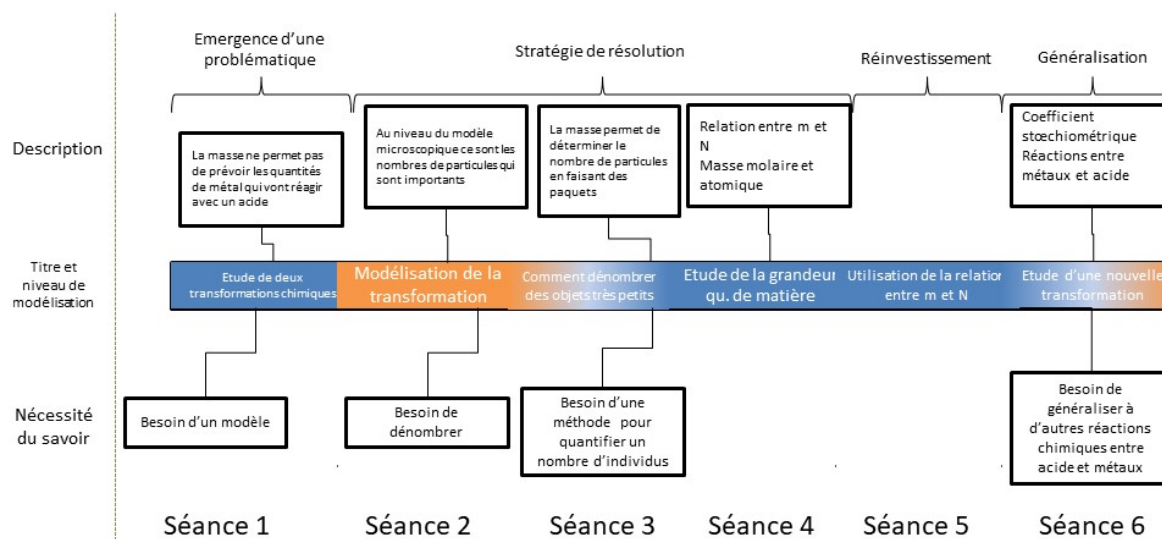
Emergence d'une problématique

Stratégie de résolution

Réinvestissement

Généralisation

Description

La masse ne permet pas de prévoir les quantités de métal qui vont réagir avec un acide

Au niveau du modèle microscopique ce sont les nombres de particules qui sont importants

La masse permet de déterminer le nombre de particules en faisant des paquets

Relation entre m et N
Masse molaire et atomique

Coefficient stœchiométrique
Réactions entre métaux et acide

Titre et niveau de modélisation

Etude de deux transformations chimiques

Modélisation de la transformation

Comment dénombrer des objets très petits

Etude de la grandeur qu. de matière

Utilisation de la relation entre m et N

Etude d'une nouvelle transformation

Nécessité du savoir

Besoin d'un modèle

Besoin de dénombrer

Besoin d'une méthode pour quantifier un nombre d'individus

Besoin de généraliser à d'autres réactions chimiques entre acide et métaux

Séance 1

Séance 2

Séance 3

Séance 4

Séance 5

Séance 6